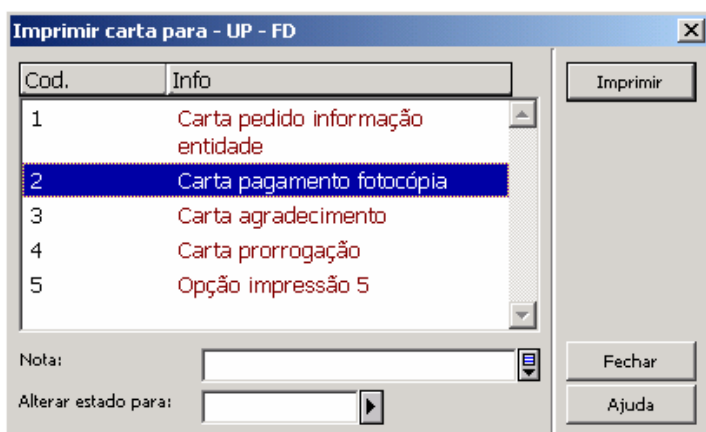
Imprimir carta para - UP - FD

| Cod. | Info |
|---|---|
| 1 | Carta pedido informação entidade |
| 2 | Carta pagamento fotocópia |
| 3 | Carta agradecimento |
| 4 | Carta prorrogação |
| 5 | Opção impressão 5 |

Imprimir

Nota:

Alterar estado para:

Fechar

Ajuda